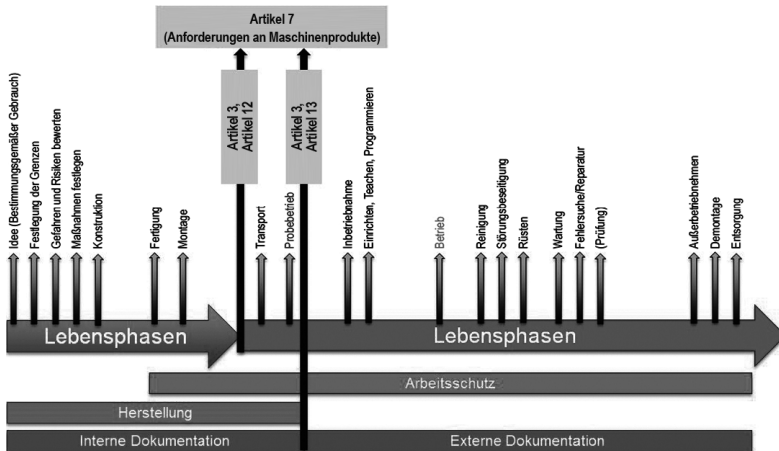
Artikel 7
(Anforderungen an Maschinenprodukte)

Artikel 3, Artikel 12

Artikel 3, Artikel 13

Idee (Bestimmungsgemäßer Gebrauch)
Festlegung der Grenzen
Gefahren und Risiken bewerten
Maßnahmen festlegen
Konstruktion
Fertigung
Montage
Transport
Probebetrieb
Inbetriebnahme
Einrichten, Teachen, Programmieren
Betrieb
Reinigung
Störungsbeseitigung
Rüsten
Wartung
Fehlersuche/Reparatur
(Prüfung)
Außerbetriebnehmen
Demontage
Entsorgung

Lebensphasen

Lebensphasen

Arbeitsschutz

Herstellung

Interne Dokumentation

Externe Dokumentation